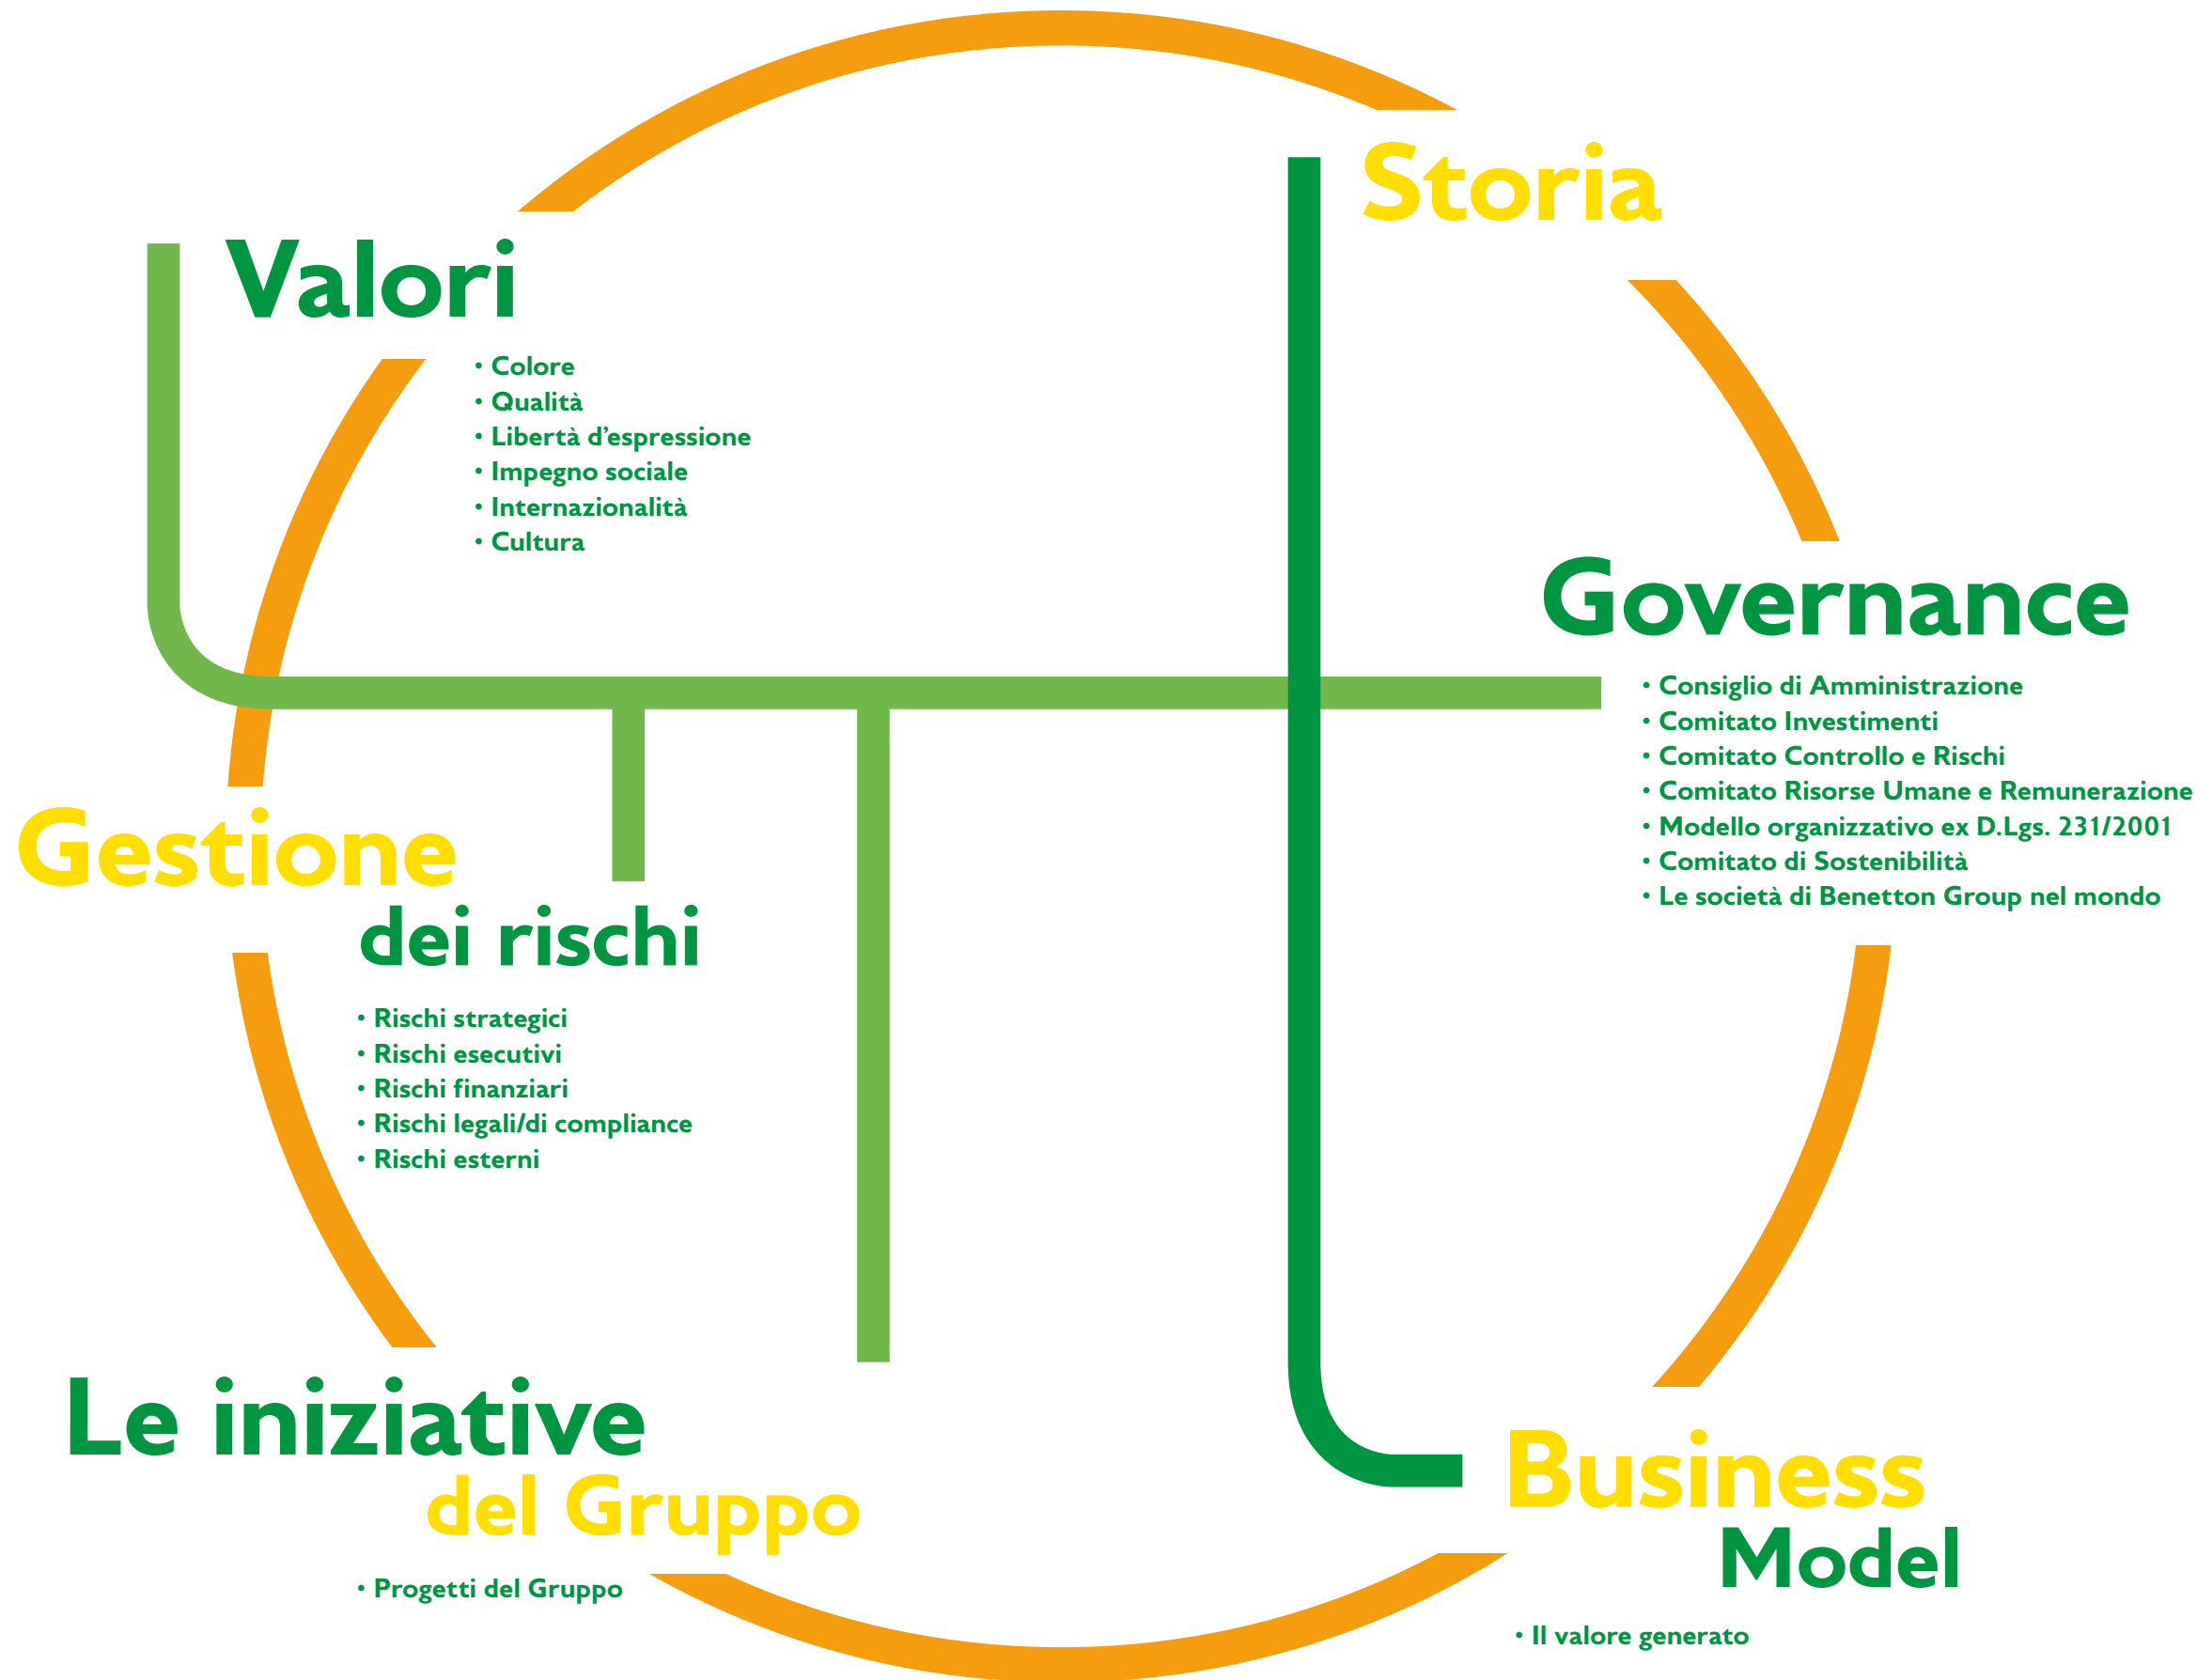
Storia

Valori

• Colore
• Qualità
• Libertà d'espressione
• Impegno sociale
• Internazionalità
• Cultura

Governance

• Consiglio di Amministrazione
• Comitato Investimenti
• Comitato Controllo e Rischi
• Comitato Risorse Umane e Remunerazione
• Modello organizzativo ex D.Lgs. 231/2001
• Comitato di Sostenibilità
• Le società di Benetton Group nel mondo

Gestione dei rischi

• Rischi strategici
• Rischi esecutivi
• Rischi finanziari
• Rischi legali/di compliance
• Rischi esterni

Le iniziative del Gruppo

• Progetti del Gruppo

Business Model

• Il valore generato